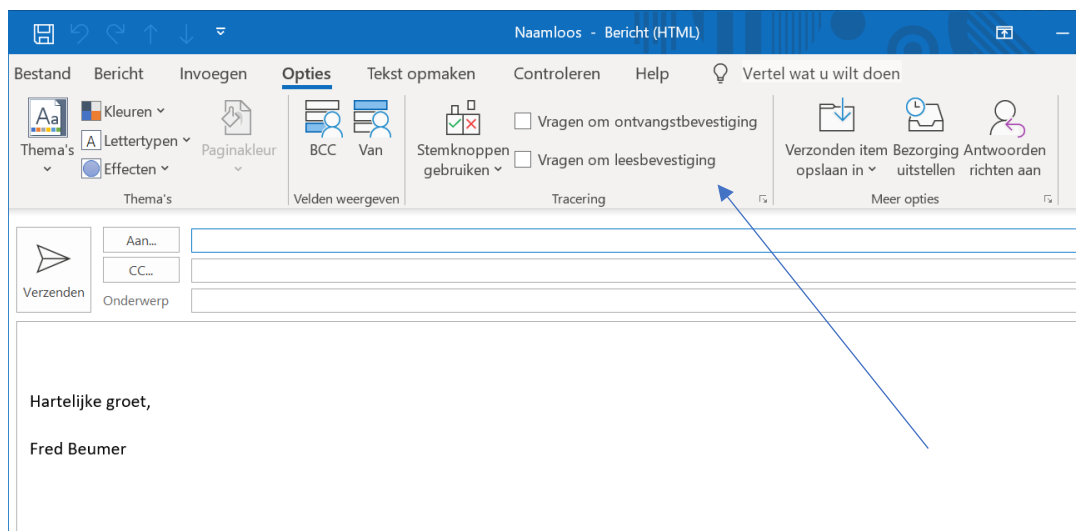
Naamloos - Bericht (HTML)

Bestand Bericht Invoegen Opties Tekst opmaken Controleren Help Vertel wat u wilt doen

Aa Thema's

Kleuren

Lettertypen

Effecten

Paginakleur

Thema's

BCC Van

Velden weergeven

Stemknoppen gebruiken

Vragen om ontvangstbevestiging

Vragen om leesbevestiging

Tracering

Verzonden item opslaan in

Bezorging uitstellen

Antwoorden richten aan

Meer opties

Verzenden

Aan...

CC...

Onderwerp

Hartelijke groet,

Fred Beumer